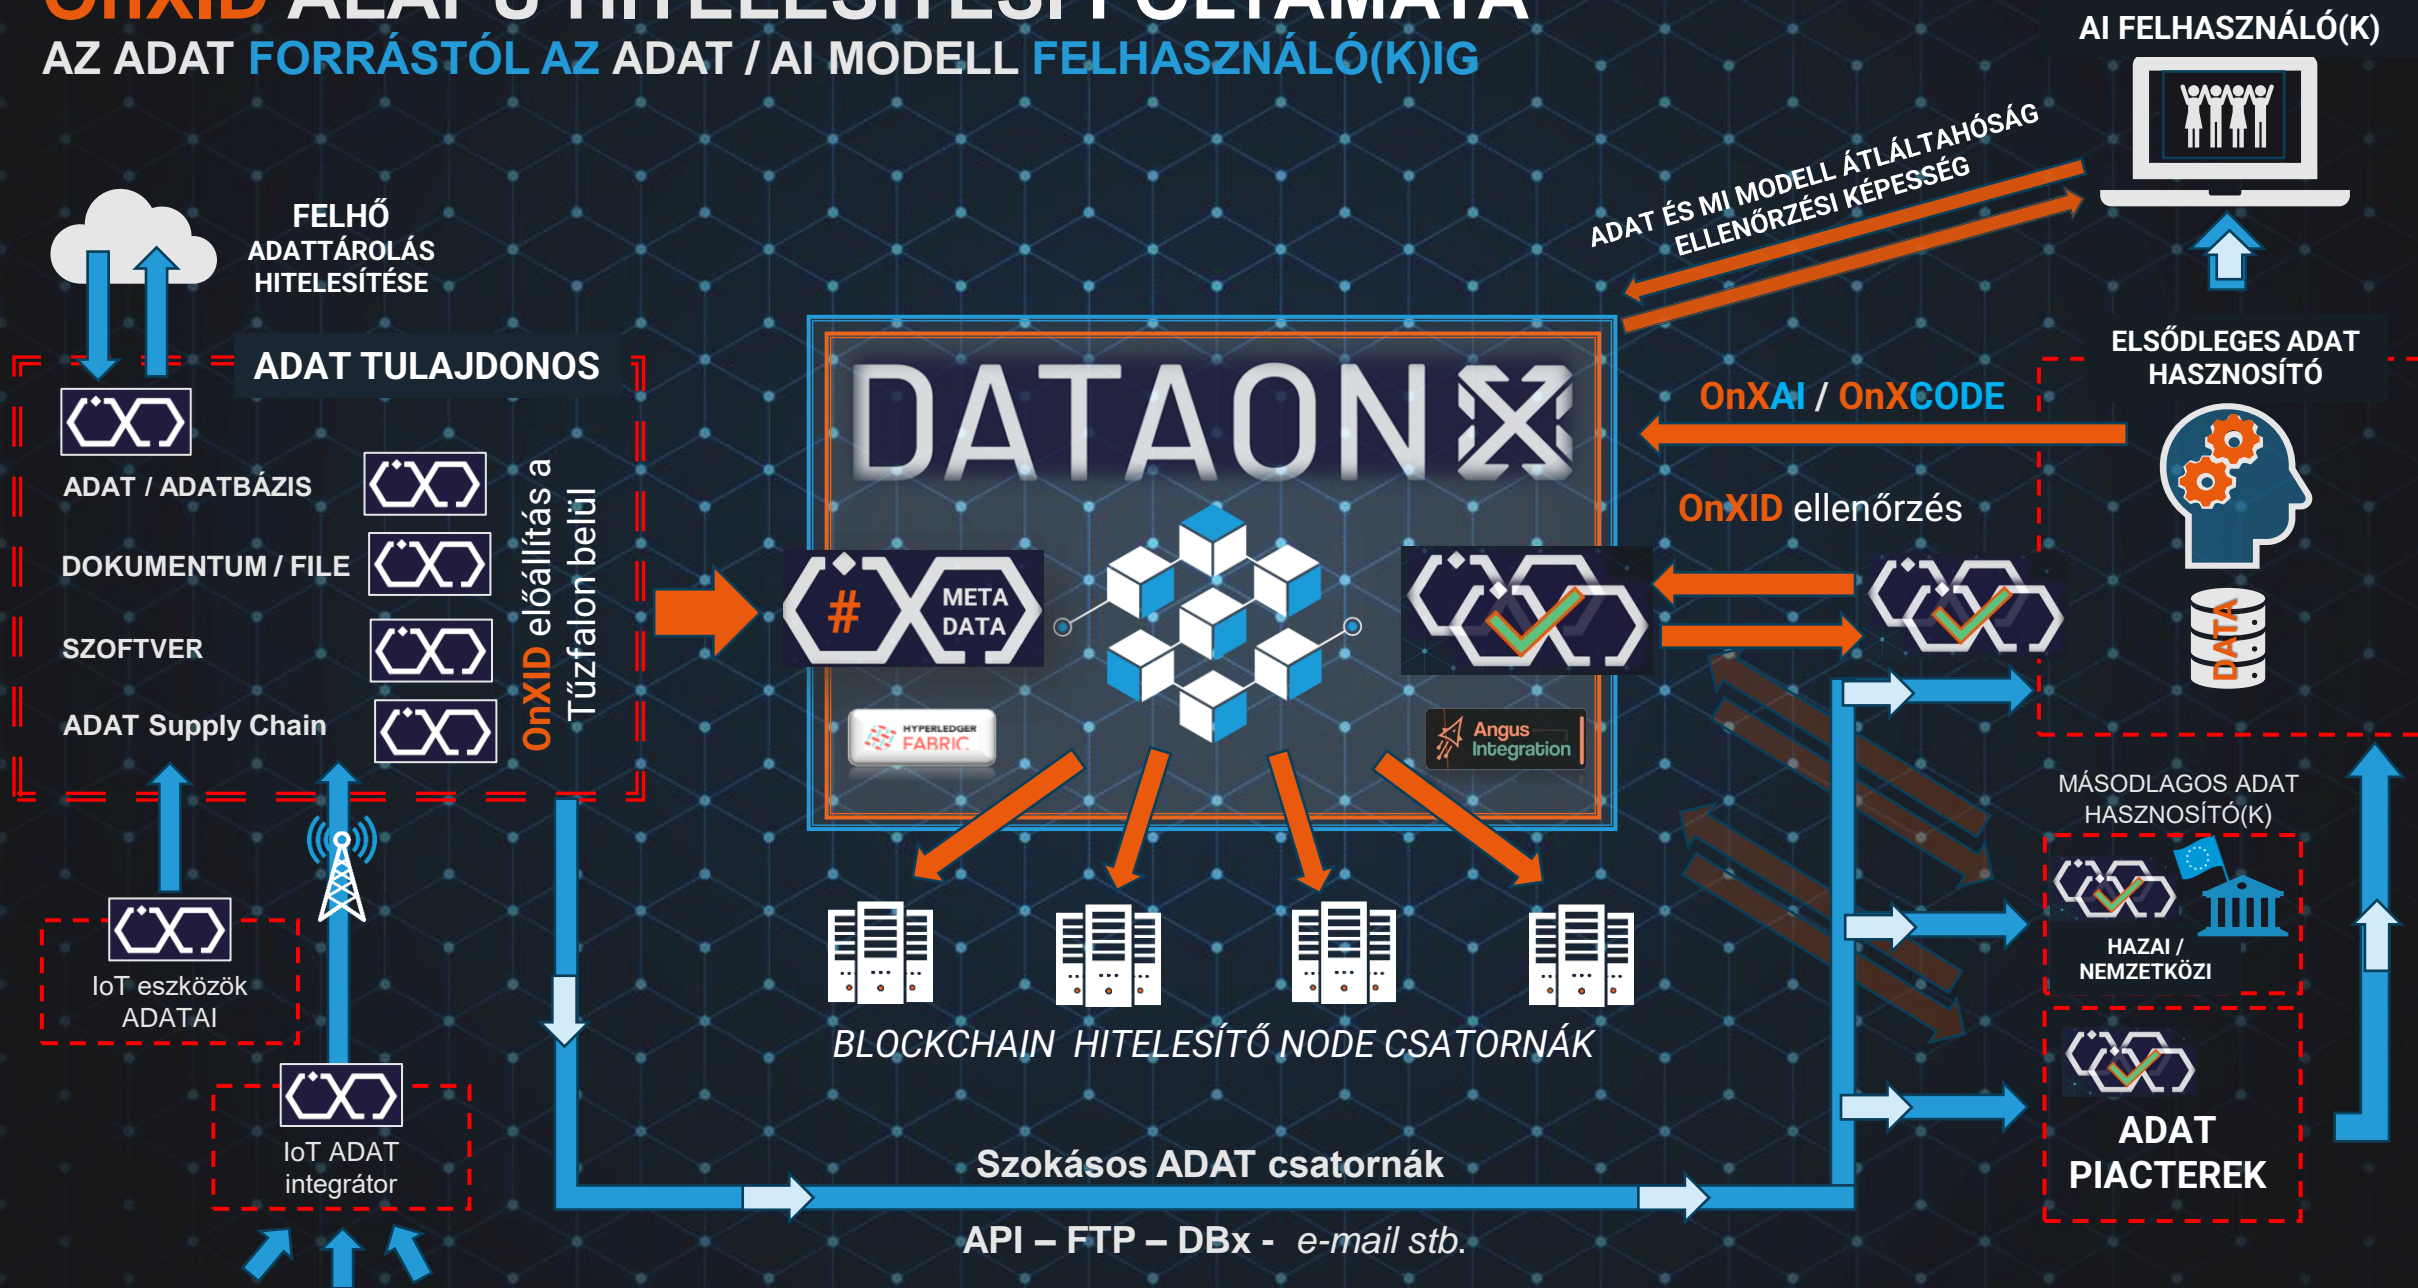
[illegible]
AZ ADAT FORRÁSTÓL AZ ADAT / AI MODELL FELHASZNÁLÓ(K)IG

AI FELHASZNÁLÓ(K)

ADAT ÉS MI MODELL ÁTLÁLTAHÓSÁG
ELLENŐRZÉSI KÉPESSÉG

FELHŐ
ADATTÁROLÁS
HITELESÍTÉSE

ADAT TULAJDONOS

ADAT / ADATBÁZIS
DOKUMENTUM / FILE
SZOFTVER
ADAT Supply Chain

OnXID előállítás a Tűzfalon belül

DATAON

# META DATA

HYPERLEDGER FABRIC

Angus Integration

ELSŐDLEGES ADAT HASZNOSÍTÓ

OnXAI / OnXCODE

OnXID ellenőrzés

DATA

MÁSODLAGOS ADAT HASZNOSÍTÓ(K)

HAZAI / NEMZETKÖZI

ADAT PIACTEREK

IoT eszközök ADATAI

IoT ADAT integrátor

BLOCKCHAIN HITELESÍTŐ NODE CSATORNÁK

Szokásos ADAT csatornák

API – FTP – DBx - e-mail stb.